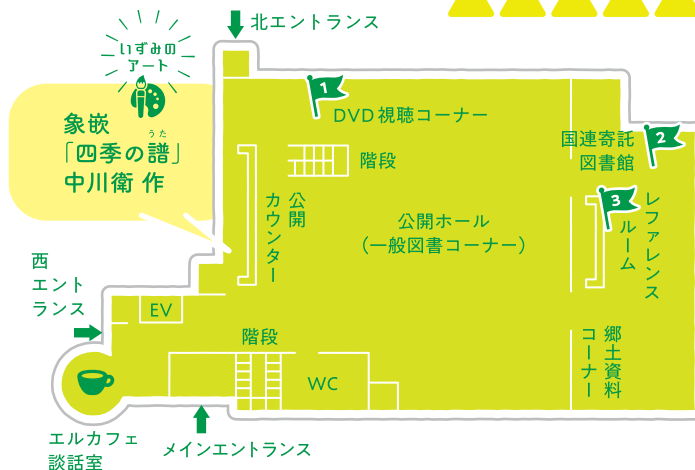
北エントランス

いずみのアート

象嵌
「四季の譜」
中川衛 作

うた

1
DVD視聴コーナー

国連寄託図書館
2

階段

公開カウンター

公開ホール
(一般図書コーナー)

3
レファレンスルーム

西エントランス

EV

階段

WC

郷土資料コーナー

エルカフェ
談話室

メインエントランス